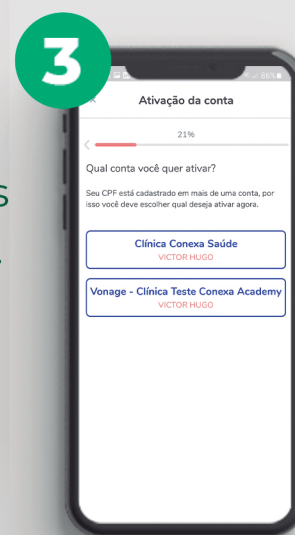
3

Ativação da conta

21%

Qual conta você quer ativar?

Seu CPF está cadastrado em mais de uma conta, por isso você deve escolher qual deseja ativar agora.

Clínica Conexa Saúde
VICTOR HUGO

Vonage - Clínica Teste Conexa Academy
VICTOR HUGO